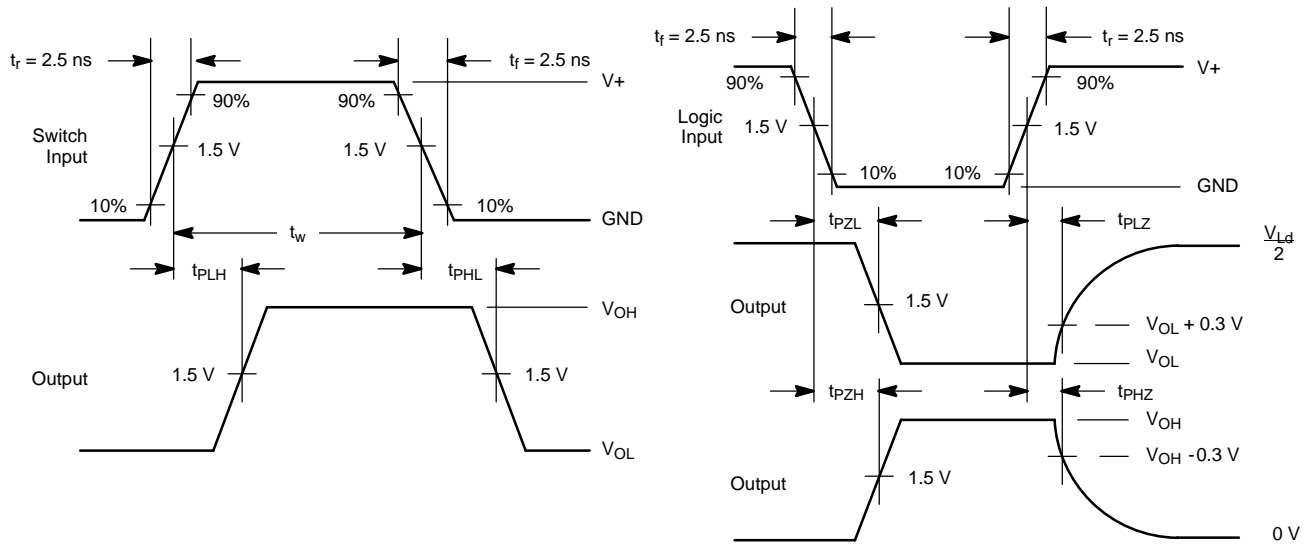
$t_r$ = 2.5 ns

$t_f$ = 2.5 ns

V+

90%

90%

Switch Input

1.5 V

1.5 V

10%

10%

GND

$t_w$

$t_{PLH}$

$t_{PHL}$

$V_{OH}$

Output

1.5 V

1.5 V

$V_{OL}$

$t_f$ = 2.5 ns

$t_r$ = 2.5 ns

90%

V+

90%

Logic Input

1.5 V

1.5 V

10%

10%

GND

$t_{PZL}$

$t_{PLZ}$

$\frac{V_{Ld}}{2}$

Output

1.5 V

$V_{OL}$ + 0.3 V

$V_{OL}$

$t_{PZH}$

$t_{PHZ}$

$V_{OH}$

$V_{OH}$ -0.3 V

Output

1.5 V

0 V